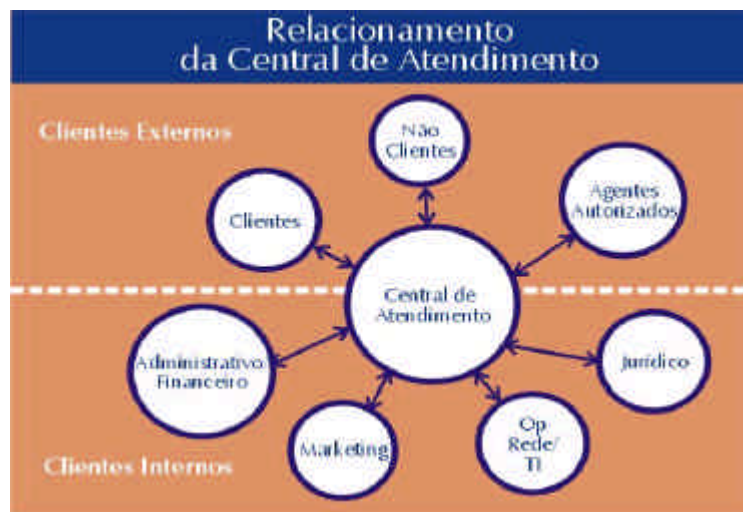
Relacionamento
da Central de Atendimento

Clientes Externos

Não Clientes

Clientes

Agentes Autorizados

Central de Atendimento

Administrativo Financeiro

Jurídico

Marketing

Op Rede/ TI

Clientes Internos